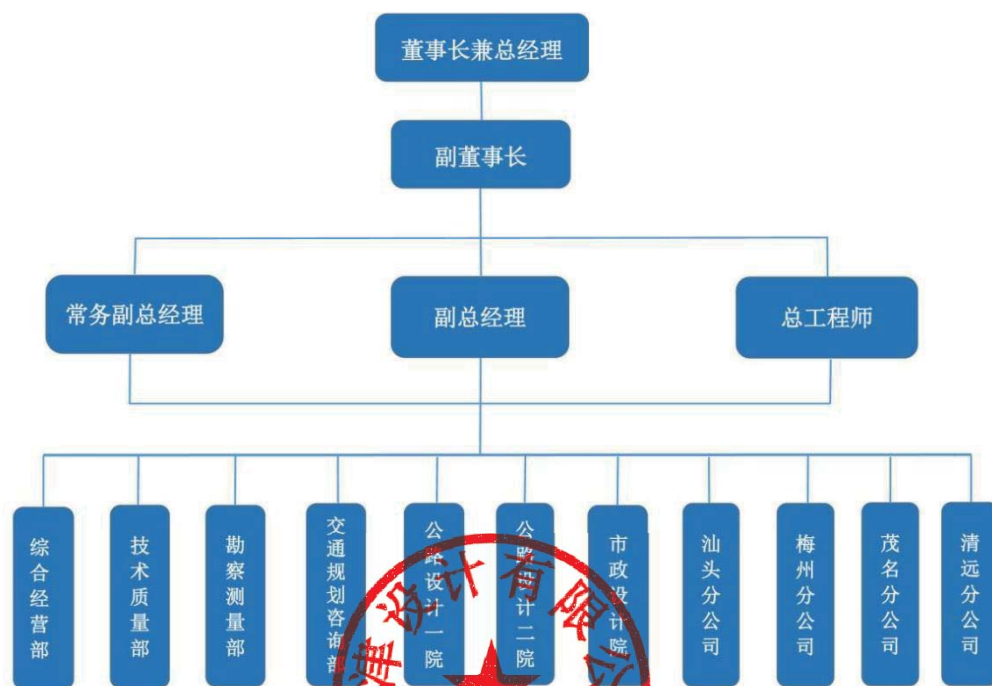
董事长兼总经理

副董事长

常务副总经理

副总经理

总工程师

综合经营部

技术质量部

勘察测量部

交通规划咨询部

公路设计一院

公路设计二院

市政设计院

汕头分公司

梅州分公司

茂名分公司

清远分公司

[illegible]设计有限公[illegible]